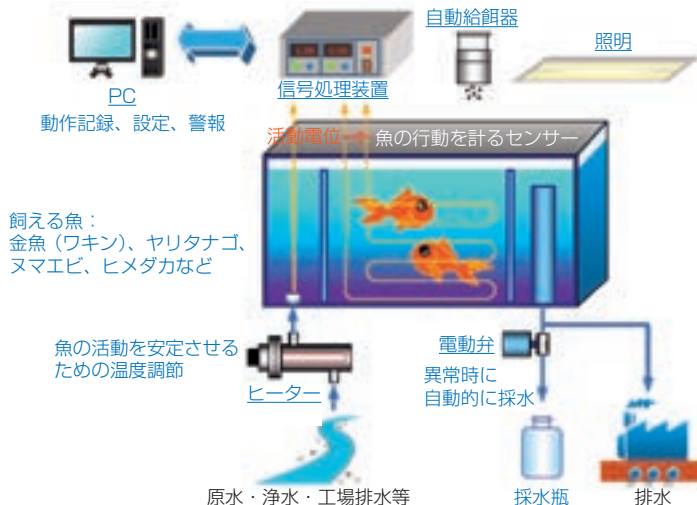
自動給餌器

照明

PC
動作記録、設定、警報

信号処理装置

活動電位

魚の行動を計るセンサー

飼える魚：
金魚（ワキン）、ヤリタナゴ、ヌマエビ、ヒメダカなど

魚の活動を安定させるための温度調節

ヒーター

電動弁

異常時に
自動的に採水

原水・浄水・工場排水等

採水瓶

排水